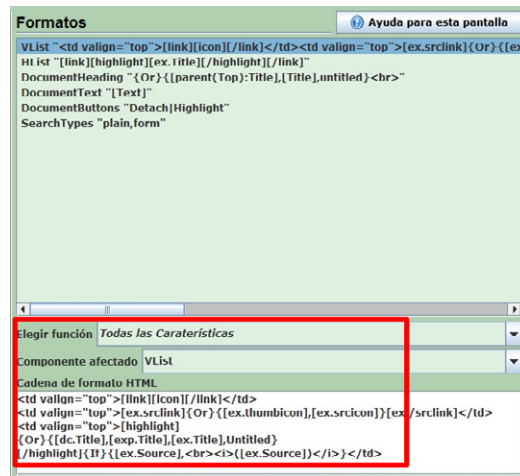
Formatos

Ayuda para esta pantalla

VList "<td valign="top">[link][icon][/link]</td><td valign="top">[ex.srclink]{Or}{[ex
HList "[link][highlight][ex.Title][/highlight][/link]"
DocumentHeading "{Or}{[parent(Top):Title],[Title],untitled}<br>"
DocumentText "[Text]"
DocumentButtons "Detach|Highlight"
SearchTypes "plain,form"

Elegir función Todas las Caraterísticas

Componente afectado VList

Cadena de formato HTML
<td valign="top">[link][icon][/link]</td>
<td valign="top">[ex.srclink]{Or}{[ex.thumbicon],[ex.srcicon]}[ex/srclink]</td>
<td valign="top">[highlight]
{Or}{[dc.Title],[exp.Title],[ex.Title],Untitled}
[/highlight]{If}{[ex.Source],<br><i>([ex.Source])</i>}</td>